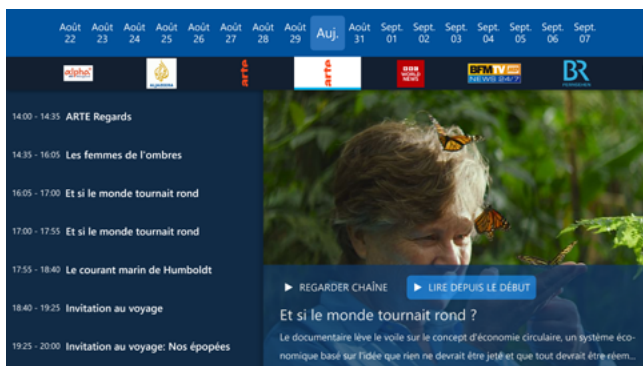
Août 22 Août 23 Août 24 Août 25 Août 26 Août 27 Août 28 Août 29 Auj. Août 31 Sept. 01 Sept. 02 Sept. 03 Sept. 04 Sept. 05 Sept. 06 Sept. 07

alpha
ALJAZEERA
arte
arte
BBC WORLD NEWS
BFM TV NEWS 24/7
BR

14:00 - 14:35 ARTE Regards

14:35 - 16:05 Les femmes de l'ombres

16:05 - 17:00 Et si le monde tournait rond

17:00 - 17:55 Et si le monde tournait rond

17:55 - 18:40 Le courant marin de Humboldt

18:40 - 19:25 Invitation au voyage

19:25 - 20:00 Invitation au voyage: Nos épopées

REGARDER CHAÎNE
LIRE DEPUIS LE DÉBUT

Et si le monde tournait rond ?

Le documentaire lève le voile sur le concept d'économie circulaire, un système économique basé sur l'idée que rien ne devrait être jeté et que tout devrait être réem...